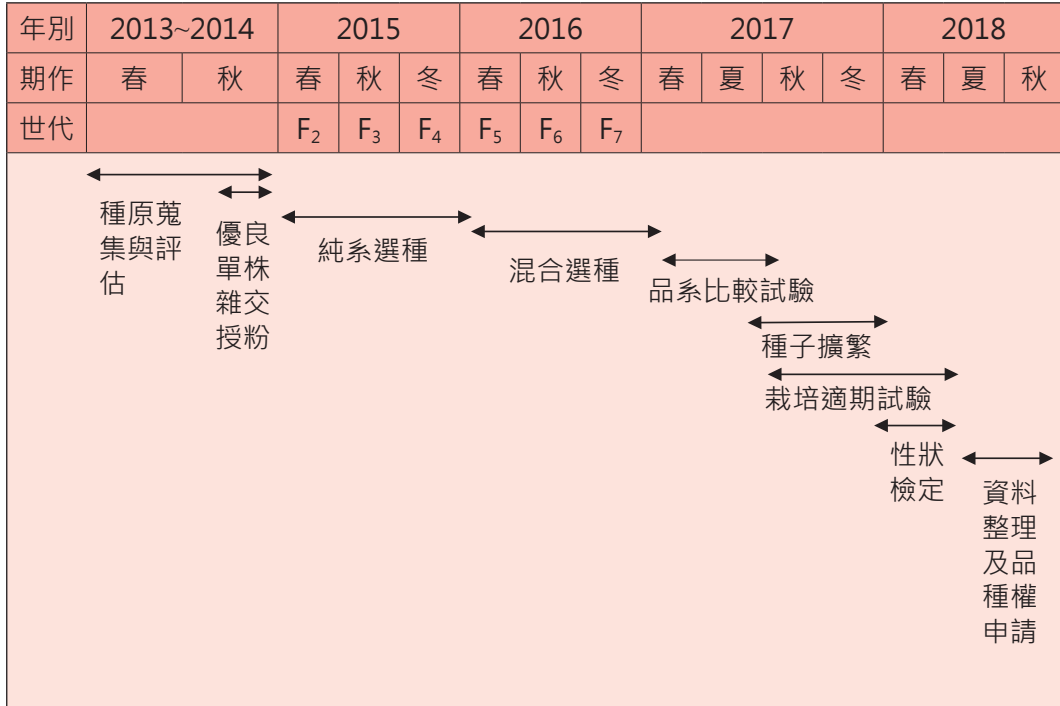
| 年別 | 2013~2014 | | 2015 | | | 2016 | | | 2017 | | | | 2018 | | |
|---|---|---|---|---|---|---|---|---|---|---|---|---|---|---|---|
| 期作 | 春 | 秋 | 春 | 秋 | 冬 | 春 | 秋 | 冬 | 春 | 夏 | 秋 | 冬 | 春 | 夏 | 秋 |
| 世代 | | | $F_2$ | $F_3$ | $F_4$ | $F_5$ | $F_6$ | $F_7$ | | | | | | | |

種原蒐集與評估

優良單株雜交授粉

純系選種

混合選種

品系比較試驗

種子擴繁

栽培適期試驗

性狀檢定

資料整理及品種權申請